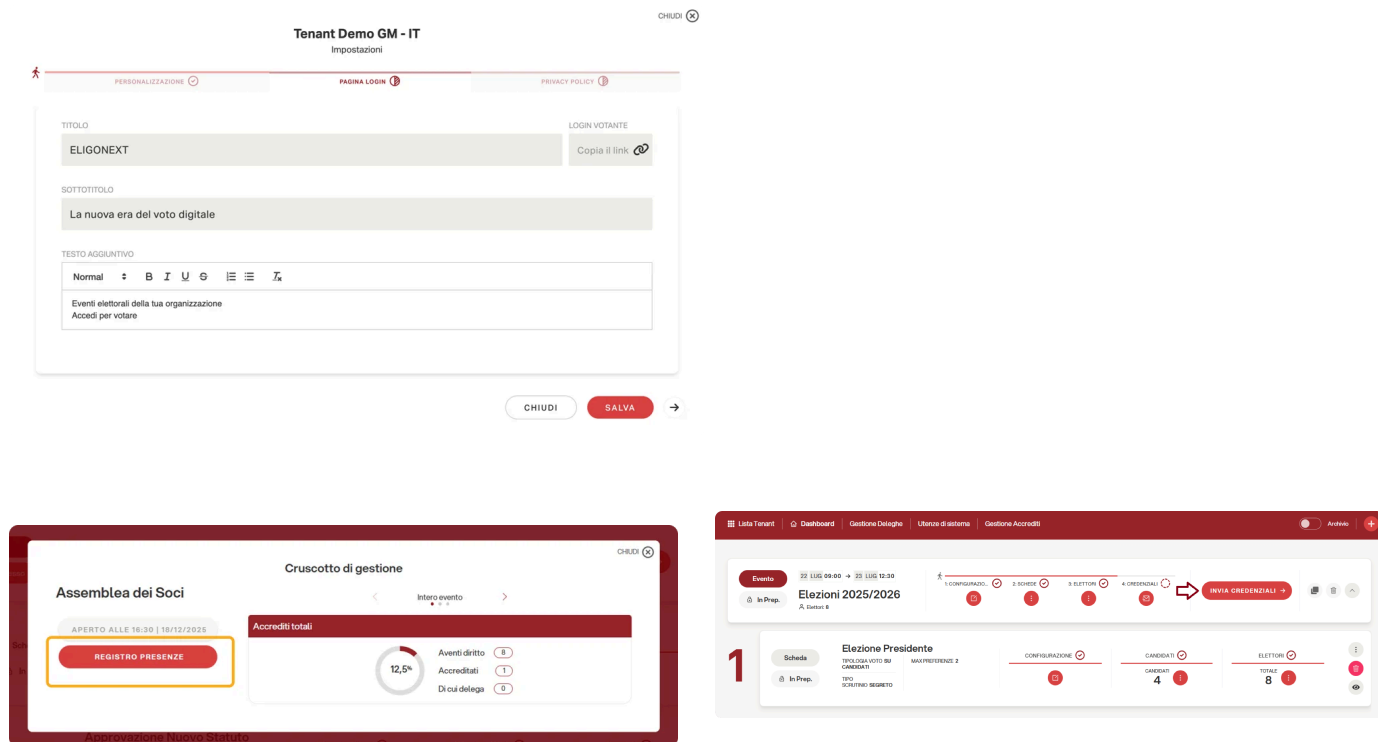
CHIUDI

Tenant Demo GM - IT
Impostazioni

PERSONALIZZAZIONE
PAGINA LOGIN
PRIVACY POLICY

TITOLO
ELIGONEXT

LOGIN VOTANTE
Copia il link

SOTTOTITOLO
La nuova era del voto digitale

TESTO AGGIUNTIVO
Normal B I U S

Eventi elettorali della tua organizzazione
Accedi per votare

CHIUDI
SALVA

CHIUDI

Cruscotto di gestione

Assemblea dei Soci

Intero evento

APERTO ALLE 16:30 | 18/12/2025

REGISTRO PRESENZE

Accrediti totali

12,5%

Aventi diritto 8
Accreditati 1
Di cui delega 0

Approvazione Nuovo Statuto

Lista Tenant | Dashboard | Gestione Deleghe | Utenze di sistema | Gestione Accrediti
Archivio

Evento
In Prep.
22 LUG 09:00 → 23 LUG 12:30
Elezioni 2025/2026
Elettori: 8

1: CONFIGURAZIO...
2: SCHEDE
3: ELETTORI
4: CREDENZIALI

INVIA CREDENZIALI →

1

Scheda
In Prep.

Elezione Presidente
TIPOLOGIA VOTO SU CANDIDATI
MAX PREFERENZE 2
TIPO SCRUTINIO SEGRETO

CONFIGURAZIONE

CANDIDATI
CANDIDATI
4

ELETTORI
TOTALE
8